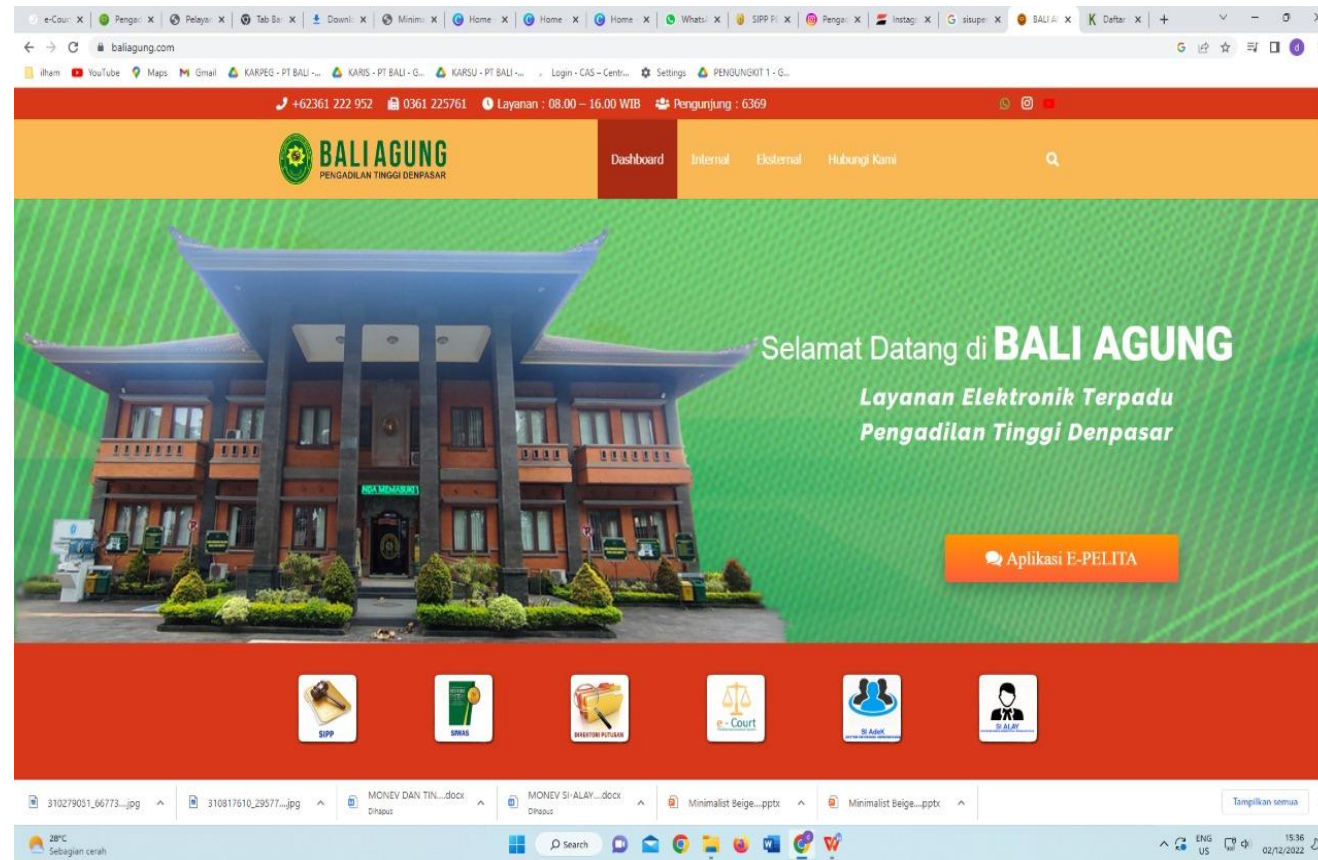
e-Cour | Penga | Pelaya | Tab Ba | Downl | Minim | Home | Home | Home | Whats | SIPP P | Penga | Instag | sisupe | BALI A | Daftar | +

baliagung.com

ilham | YouTube | Maps | Gmail | KARPEG - PT BALI -... | KARIS - PT BALI - G... | KARSU - PT BALI -... | Login - CAS – Centr... | Settings | PENGUNGKIT 1 - G...

+62361 222 952 | 0361 225761 | Layanan : 08.00 – 16.00 WIB | Pengunjung : 6369

BALI AGUNG
PENGADILAN TINGGI DENPASAR

Dashboard | Internal | Eksternal | Hubungi Kami

Selamat Datang di BALI AGUNG
Layanan Elektronik Terpadu
Pengadilan Tinggi Denpasar

Aplikasi E-PELITA

SIPP | SIWAS | DIREKTORI PUTUSAN | e - Court | SI AdeK | SI ALAY

310279051_66773....jpg | 310817610_29577....jpg | MONEV DAN TIN....docx Dihapus | MONEV SI-ALAY....docx Dihapus | Minimalist Beige....pptx | Minimalist Beige....pptx | Tampilkan semua

28°C Sebagian cerah | Search | ENG US | 15:36 02/12/2022